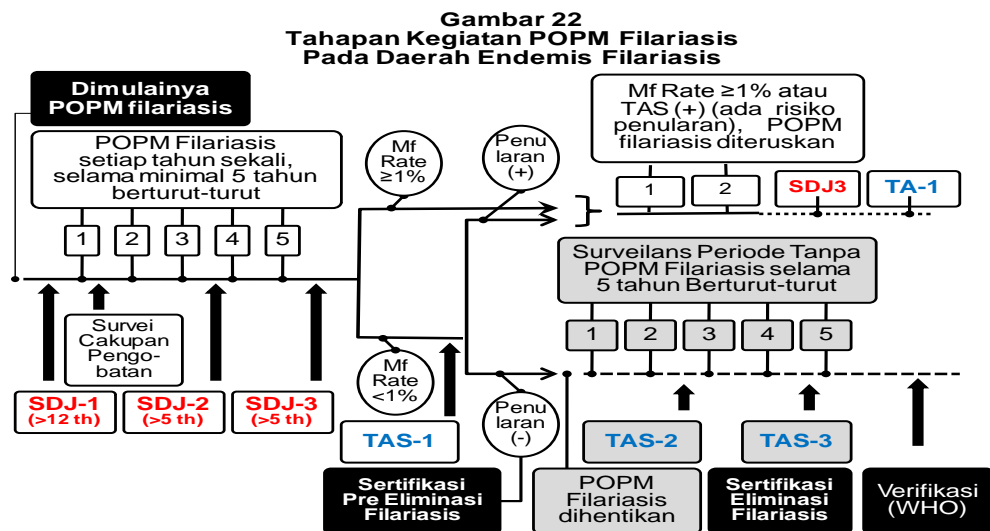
Gambar 22
Tahapan Kegiatan POPM Filariasis
Pada Daerah Endemis Filariasis

Dimulainya POPM filariasis

POPM Filariasis setiap tahun sekali, selama minimal 5 tahun berturut-turut

1
2
3
4
5

Survei Cakupan Pengobatan

SDJ-1 (>12 th)
SDJ-2 (>5 th)
SDJ-3 (>5 th)

Mf Rate ≥1%

Penularan (+)

Mf Rate <1%

Penularan (-)

TAS-1

Sertifikasi Pre Eliminasi Filariasis

Mf Rate ≥1% atau TAS (+) (ada risiko penularan), POPM filariasis diteruskan

1
2
SDJ3
TA-1

Surveilans Periode Tanpa POPM Filariasis selama 5 tahun Berturut-turut

1
2
3
4
5

TAS-2
TAS-3

POPM Filariasis dihentikan

Sertifikasi Eliminasi Filariasis

Verifikasi (WHO)